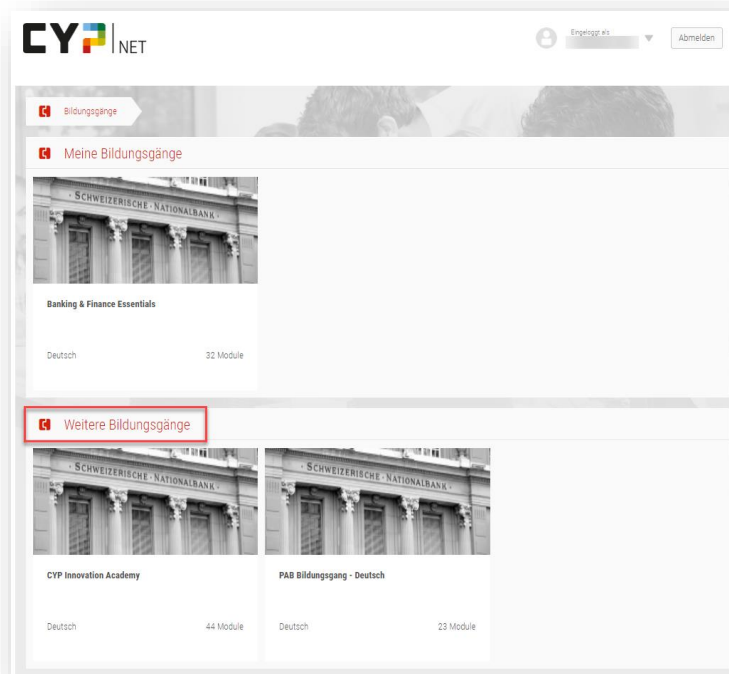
CYP NET

Eingeloggt als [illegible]

Abmelden

Bildungsgänge

Meine Bildungsgänge

SCHWEIZERISCHE NATIONALBANK

Banking & Finance Essentials

Deutsch

32 Module

Weitere Bildungsgänge

SCHWEIZERISCHE NATIONALBANK

CYP Innovation Academy

Deutsch

44 Module

SCHWEIZERISCHE NATIONALBANK

PAB Bildungsgang - Deutsch

Deutsch

23 Module